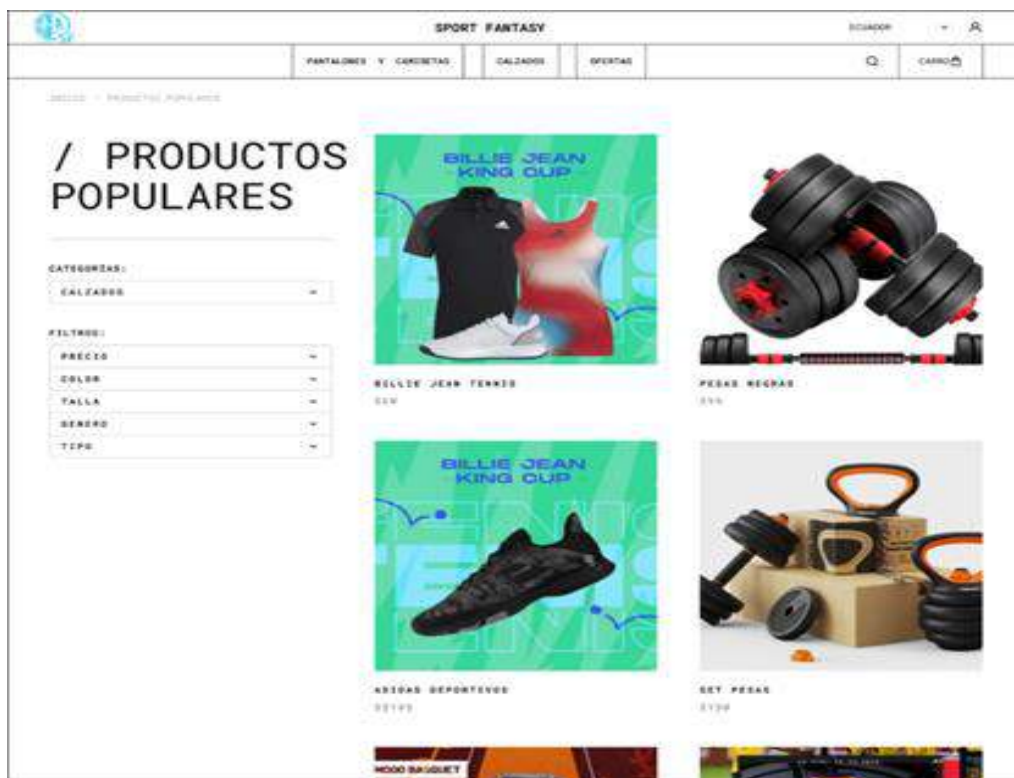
SPORT FANTASY

ECUADOR

PANTALONES Y CAMISETAS

CALZADOS

OFERTAS

CARRO

INICIO > PRODUCTOS POPULARES

/ PRODUCTOS POPULARES

CATEGORÍAS:

CALZADOS

FILTROS:

PRECIO

COLOR

TALLA

GENERO

TIPO

BILLIE JEAN KING CUP

BILLIE JEAN TENNIS

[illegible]

PESAS NEGRAS

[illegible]

BILLIE JEAN KING CUP

ADIDAS DEPORTIVOS

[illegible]

SET PESAS

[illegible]

MODO BASQUET